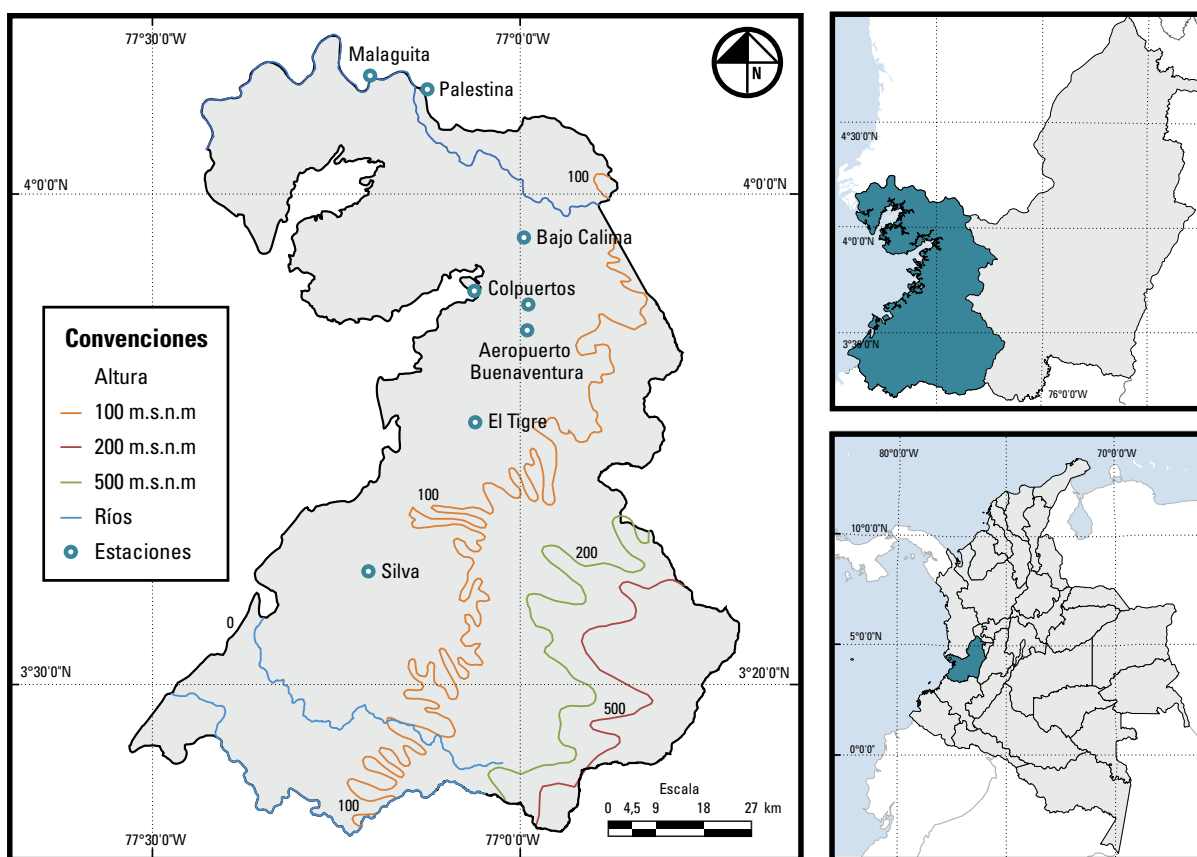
77°30'0"W
77°0'0"W
Malaguita
Palestina
N
4°0'0"N
4°0'0"N
100
Bajo Calima
Colpuertos
Convenciones
Altura
100 m.s.n.m
200 m.s.n.m
500 m.s.n.m
Ríos
Estaciones
Aeropuerto Buenaventura
El Tigre
100
200
Silva
0
3°30'0"N
3°20'0"N
500
Escala
0 4,5 9 18 27 km
100
77°30'0"W
77°0'0"W
4°30'0"N
4°0'0"N
3°30'0"N
76°0'0"W
80°0'0"W
70°0'0"W
10°0'0"N
5°0'0"N
0°0'0"